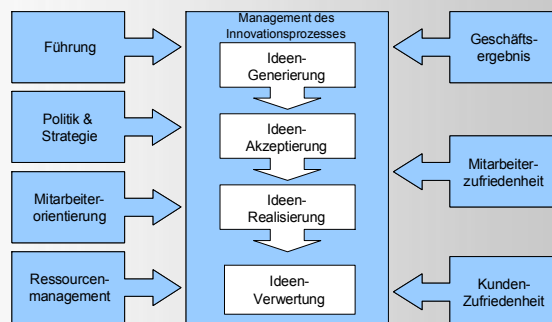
Führung

Politik & Strategie

Mitarbeiterorientierung

Ressourcenmanagement

Management des Innovationsprozesses

Ideen-Generierung

Ideen-Akzeptierung

Ideen-Realisierung

Ideen-Verwertung

Geschäftsergebnis

Mitarbeiterzufriedenheit

Kunden-Zufriedenheit